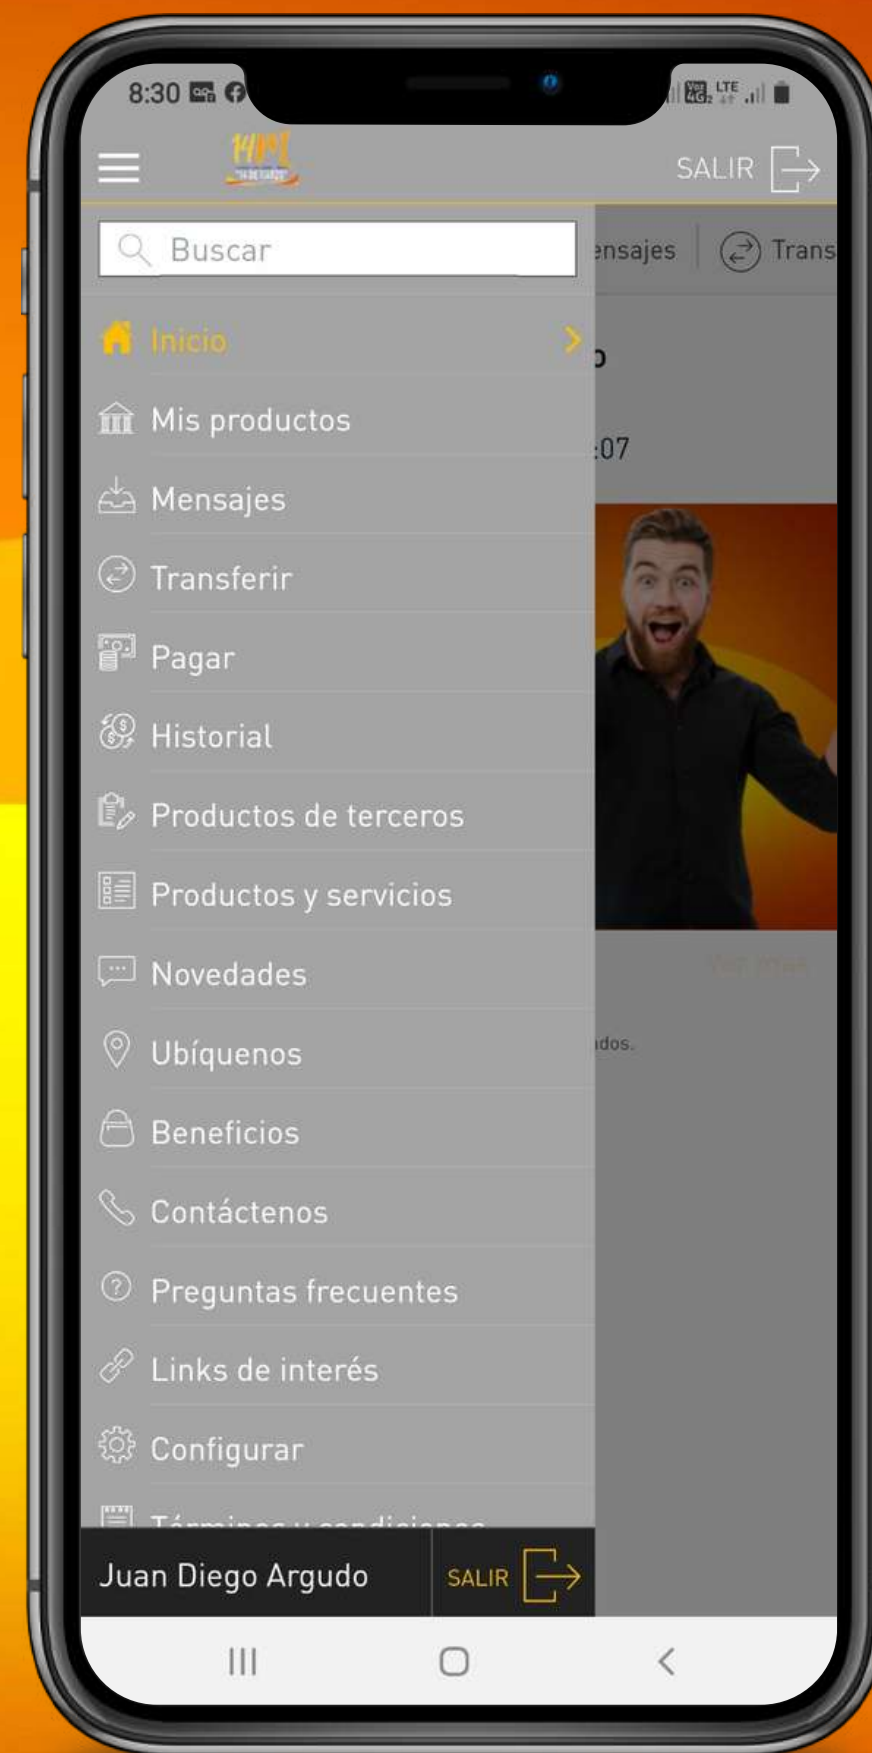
8:30

14M

SALIR

Buscar

ensajes

Trans

Inicio

Mis productos

Mensajes

Transferir

Pagar

Historial

Productos de terceros

Productos y servicios

Novedades

Ubíquenos

Beneficios

Contáctenos

Preguntas frecuentes

Links de interés

Configurar

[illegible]

:07

idos.

Juan Diego Argudo

SALIR